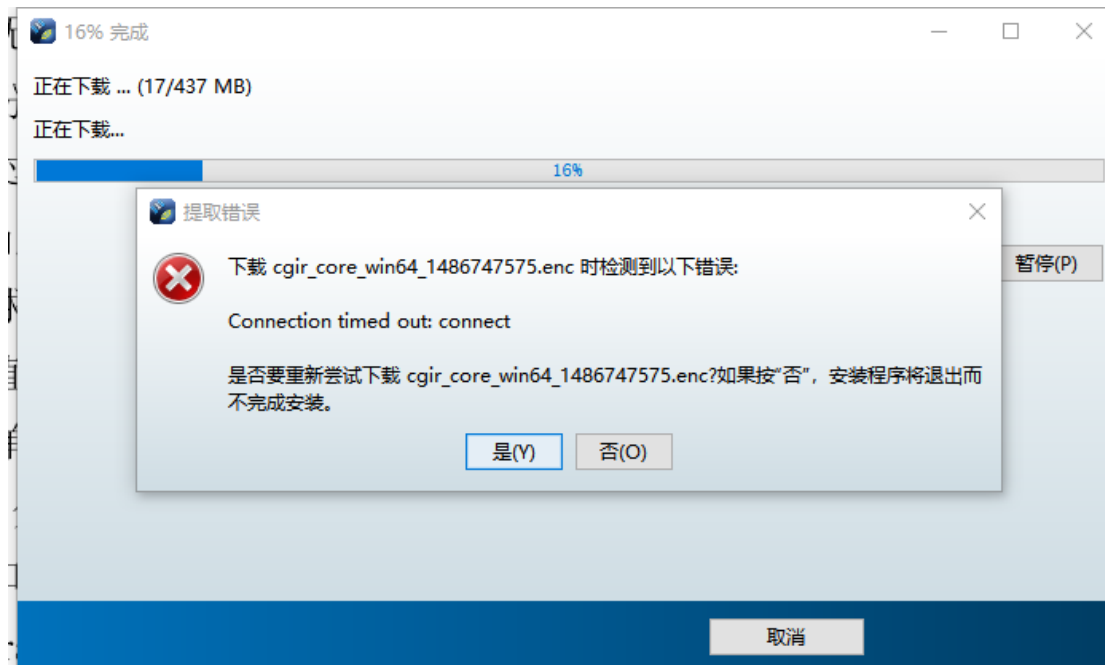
16% 完成

正在下载 ... (17/437 MB)

正在下载...

16%

提取错误

下载 cgir_core_win64_1486747575.enc 时检测到以下错误:

Connection timed out: connect

是否要重新尝试下载 cgir_core_win64_1486747575.enc?如果按"否"，安装程序将退出而不完成安装。

是(Y)

否(O)

暂停(P)

取消